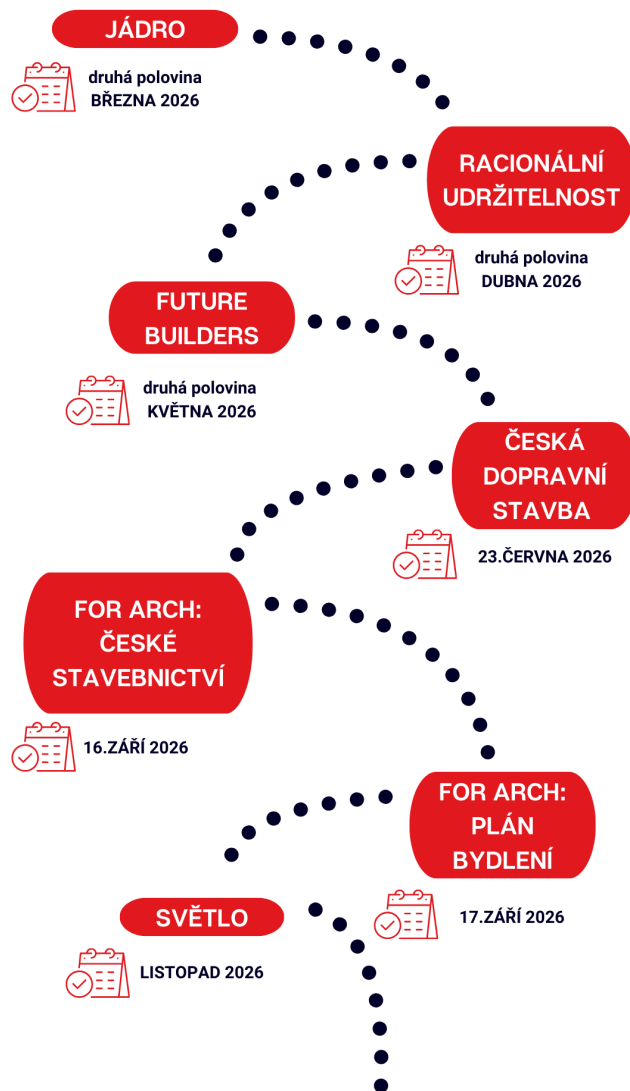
JÁDRO

druhá polovina
BŘEZNA 2026

RACIONÁLNÍ UDRŽITELNOST

druhá polovina
DUBNA 2026

FUTURE BUILDERS

druhá polovina
KVĚTNA 2026

ČESKÁ DOPRAVNÍ STAVBA

23.ČERVNA 2026

FOR ARCH: ČESKÉ STAVEBNICTVÍ

16.ZÁŘÍ 2026

FOR ARCH: PLÁN BYDLENÍ

17.ZÁŘÍ 2026

SVĚTLO

LISTOPAD 2026